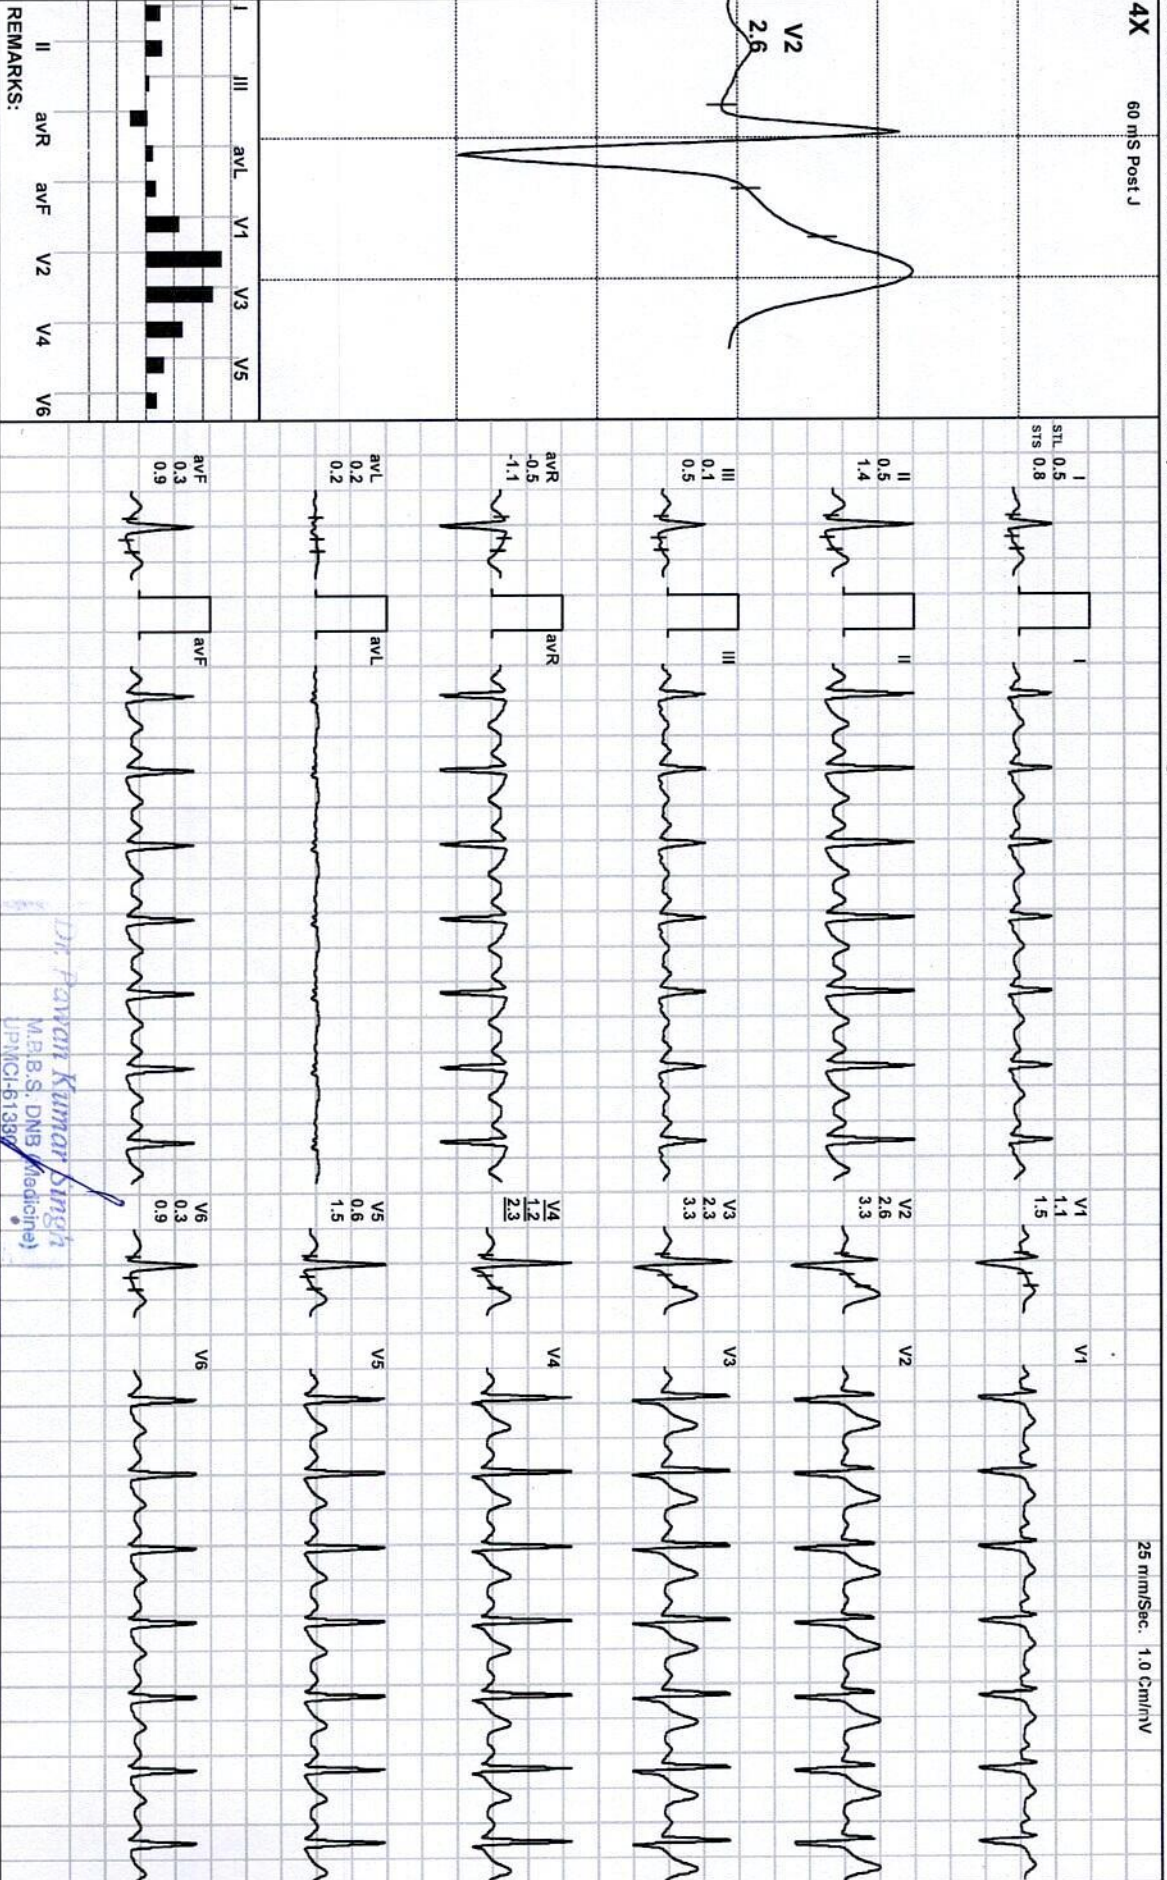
4X
60 mS Post J
V2
2.6

I III avL V1 V3 V5
II avR avF V2 V4 V6
REMARKS:

STL 0.5
STS 0.8
I
1.4 0.5
II
0.5 0.1
III
avR
-0.5
-1.1
avL
0.2
0.2
avF
0.3
0.9

I
II
III
avR
avL
avF

V1
1.1
1.5
V2
2.6
3.3
V3
2.3
3.3
V4
1.2
2.3
V5
0.6
1.5
V6
0.3
0.9

V1
V2
V3
V4
V5
V6

25 mm/Sec. 1.0 Cm/mV

Dr. Pawan Kumar Singh
M.B.B.S. DNB (Medicine)
UPMCI-6138